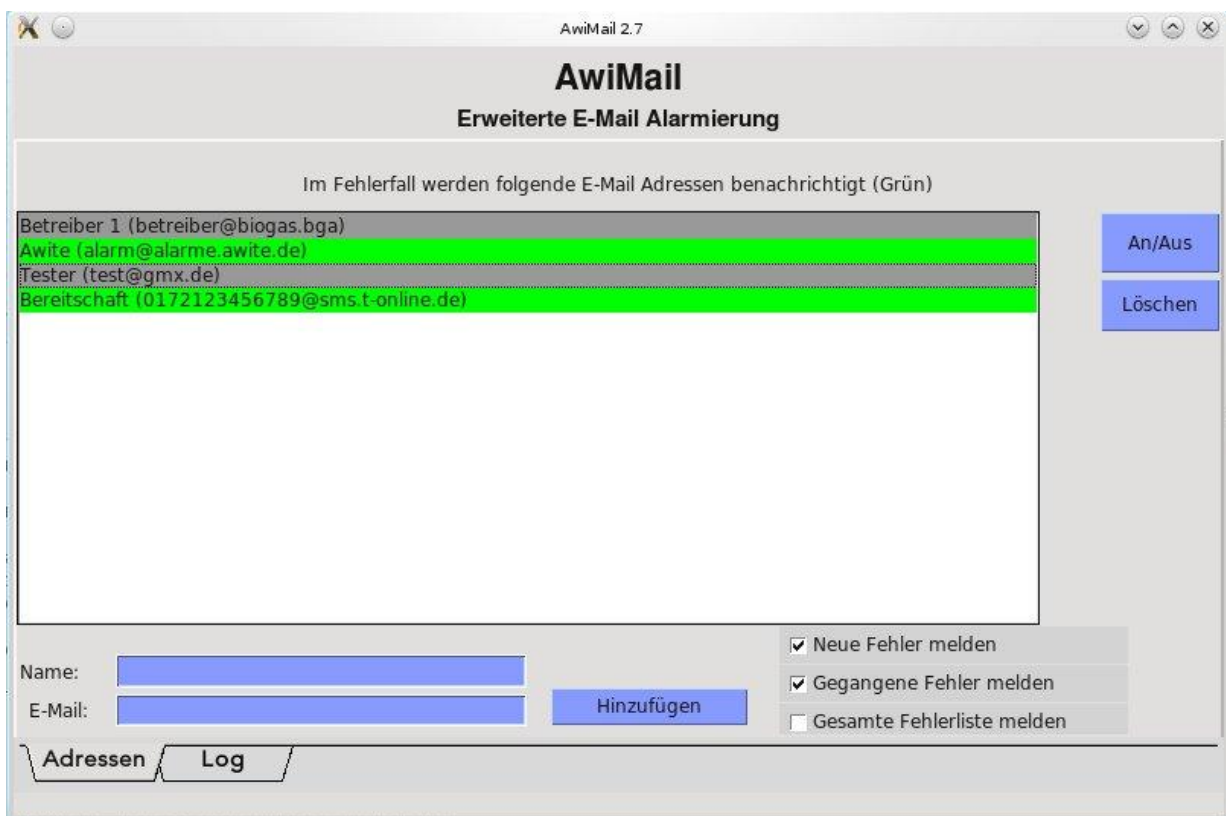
AwiMail 2.7

AwiMail

Erweiterte E-Mail Alarmierung

Im Fehlerfall werden folgende E-Mail Adressen benachrichtigt (Grün)

Betreiber 1 (betreiber@biogas.bga)
Awite (alarm@alarme.awite.de)
Tester (test@gmx.de)
Bereitschaft (0172123456789@sms.t-online.de)

An/Aus

Löschen

Name:

E-Mail:

Hinzufügen

☑ Neue Fehler melden

☑ Gegangene Fehler melden

☐ Gesamte Fehlerliste melden

Adressen

Log